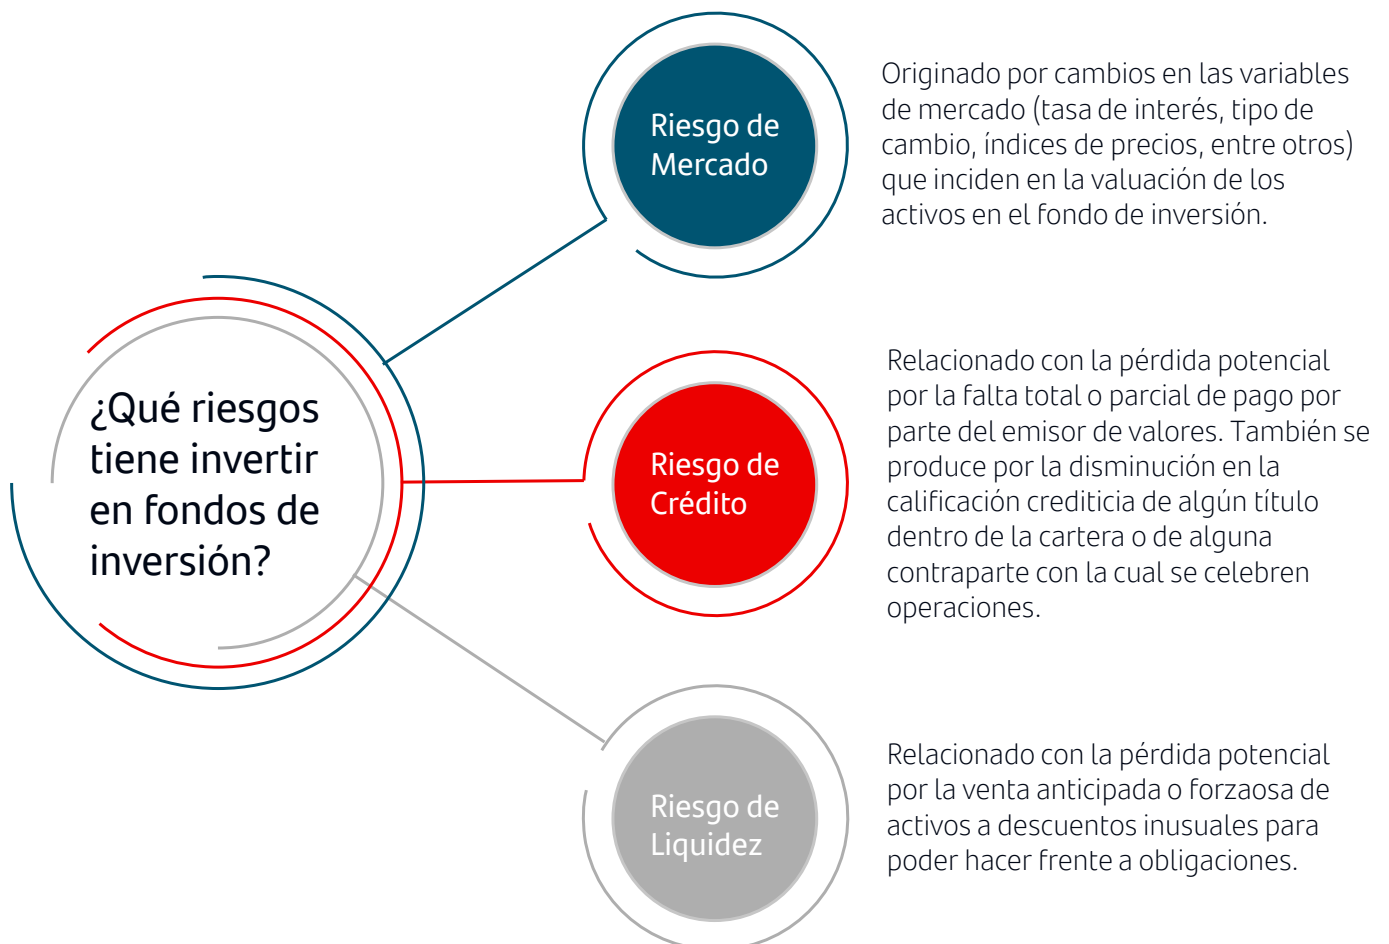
¿Qué riesgos tiene invertir en fondos de inversión?

Riesgo de Mercado

Originado por cambios en las variables de mercado (tasa de interés, tipo de cambio, índices de precios, entre otros) que inciden en la valuación de los activos en el fondo de inversión.

Riesgo de Crédito

Relacionado con la pérdida potencial por la falta total o parcial de pago por parte del emisor de valores. También se produce por la disminución en la calificación crediticia de algún título dentro de la cartera o de alguna contraparte con la cual se celebren operaciones.

Riesgo de Liquidez

Relacionado con la pérdida potencial por la venta anticipada o forzaosa de activos a descuentos inusuales para poder hacer frente a obligaciones.